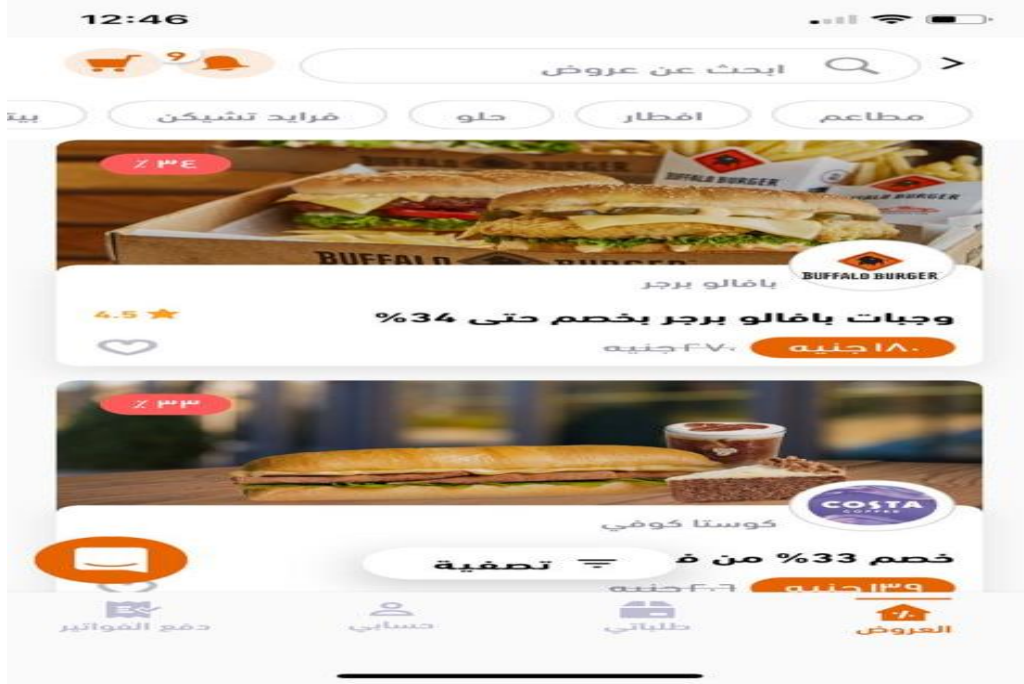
12:46

ابحث عن عروض
٩

مطاعم
افطار
حلو
فرايد تشيكن
بيتـ

٪ ٣٤
BUFFALO BURGER
BUFFALO BURGER
BUFFALO BURGER
BUFFALO BURGER

بافالو برجر
وجبات بافالو برجر بخصم حتى 34%
4.5
١٨٠ جنيه
٢٧٠جنيه

٪ ٣٣
COSTA COFFEE
كوستا كوفي
خصم 33% من ف
تصفية
١٣٩ جنيه
٢٠٦جنيه

العروض
طلباتي
حسابي
دفع الفواتير